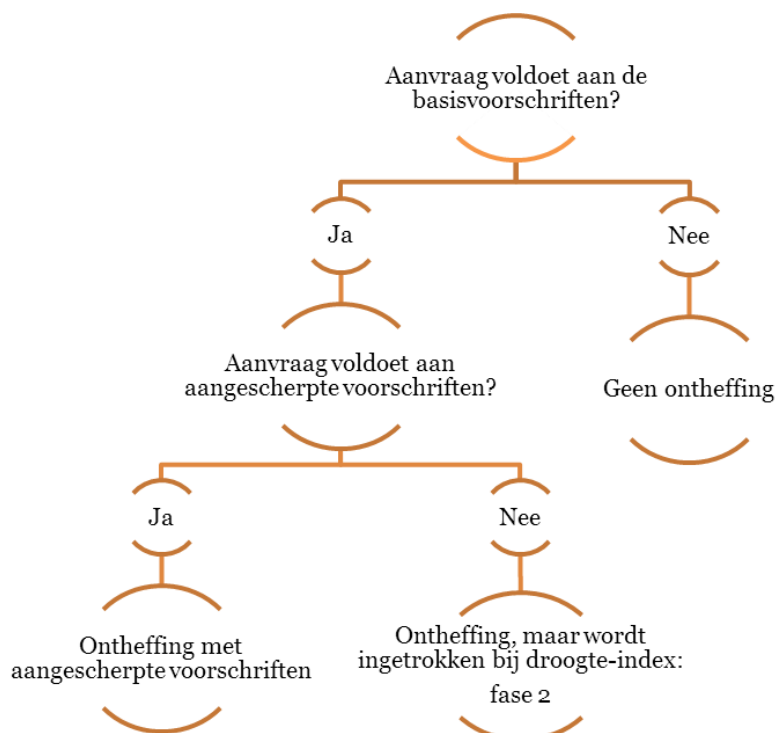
Aanvraag voldoet aan de basisvoorschriften?

Ja

Nee

Aanvraag voldoet aan aangescherpte voorschriften?

Geen ontheffing

Ja

Nee

Ontheffing met aangescherpte voorschriften

Ontheffing, maar wordt ingetrokken bij droogte-index: fase 2